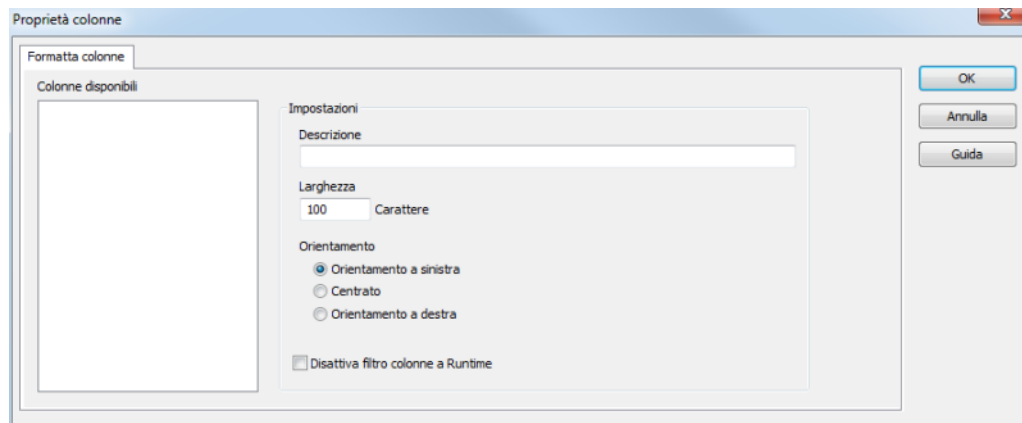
Proprietà colonne

Formatta colonne

Colonne disponibili

Impostazioni

Descrizione

Larghezza

100 Carattere

Orientamento

Orientamento a sinistra

Centrato

Orientamento a destra

Disattiva filtro colonne a Runtime

OK

Annulla

Guida